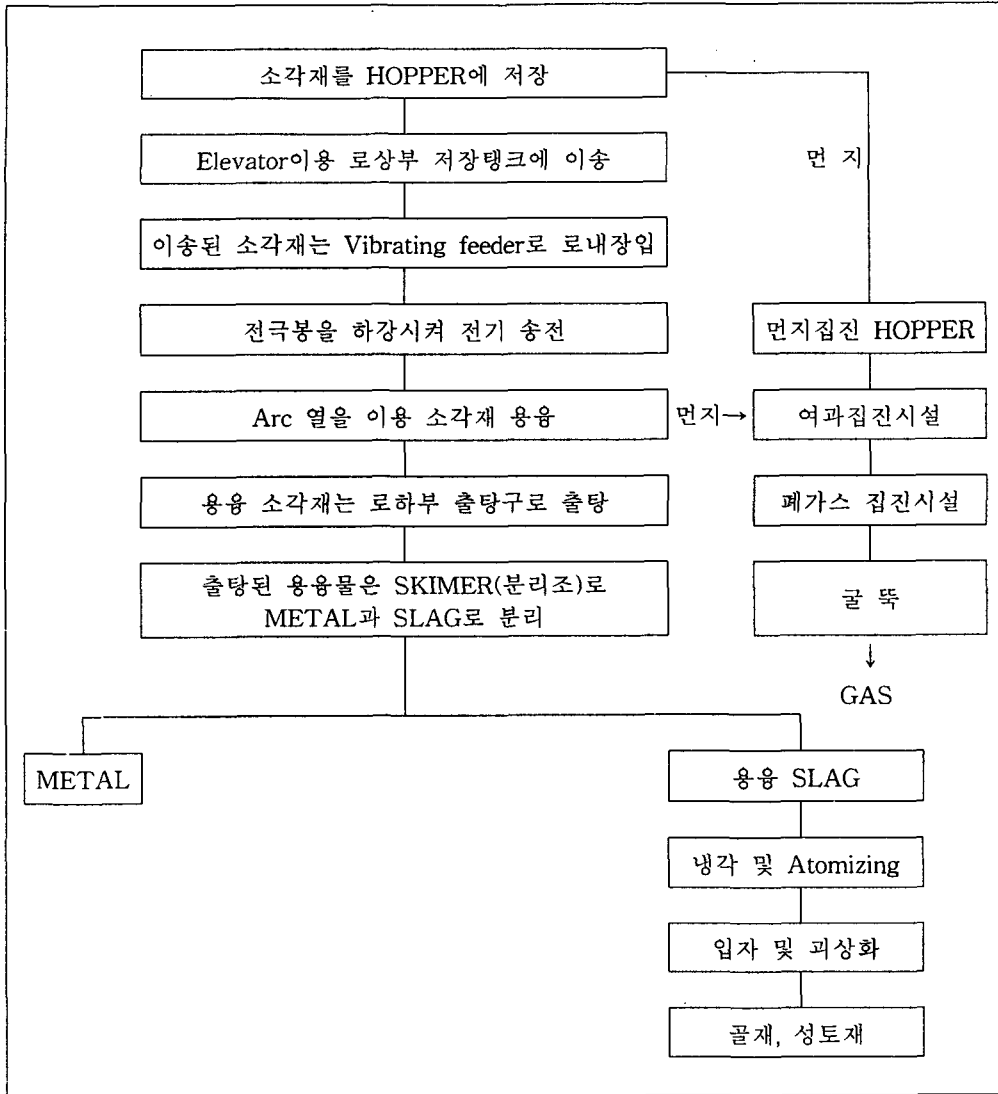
소각재를 HOPPER에 저장

Elevator이용 로상부 저장탱크에 이송

이송된 소각재는 Vibrating feeder로 로내장입

전극봉을 하강시켜 전기 송전

Arc 열을 이용 소각재 용융

용융 소각재는 로하부 출탕구로 출탕

출탕된 용융물은 SKIMER(분리조)로 METAL과 SLAG로 분리

METAL

용융 SLAG

냉각 및 Atomizing

입자 및 괴상화

골재, 성토재

먼 지

먼지집진 HOPPER

먼지→

여과집진시설

폐가스 집진시설

굴 뚝

GAS